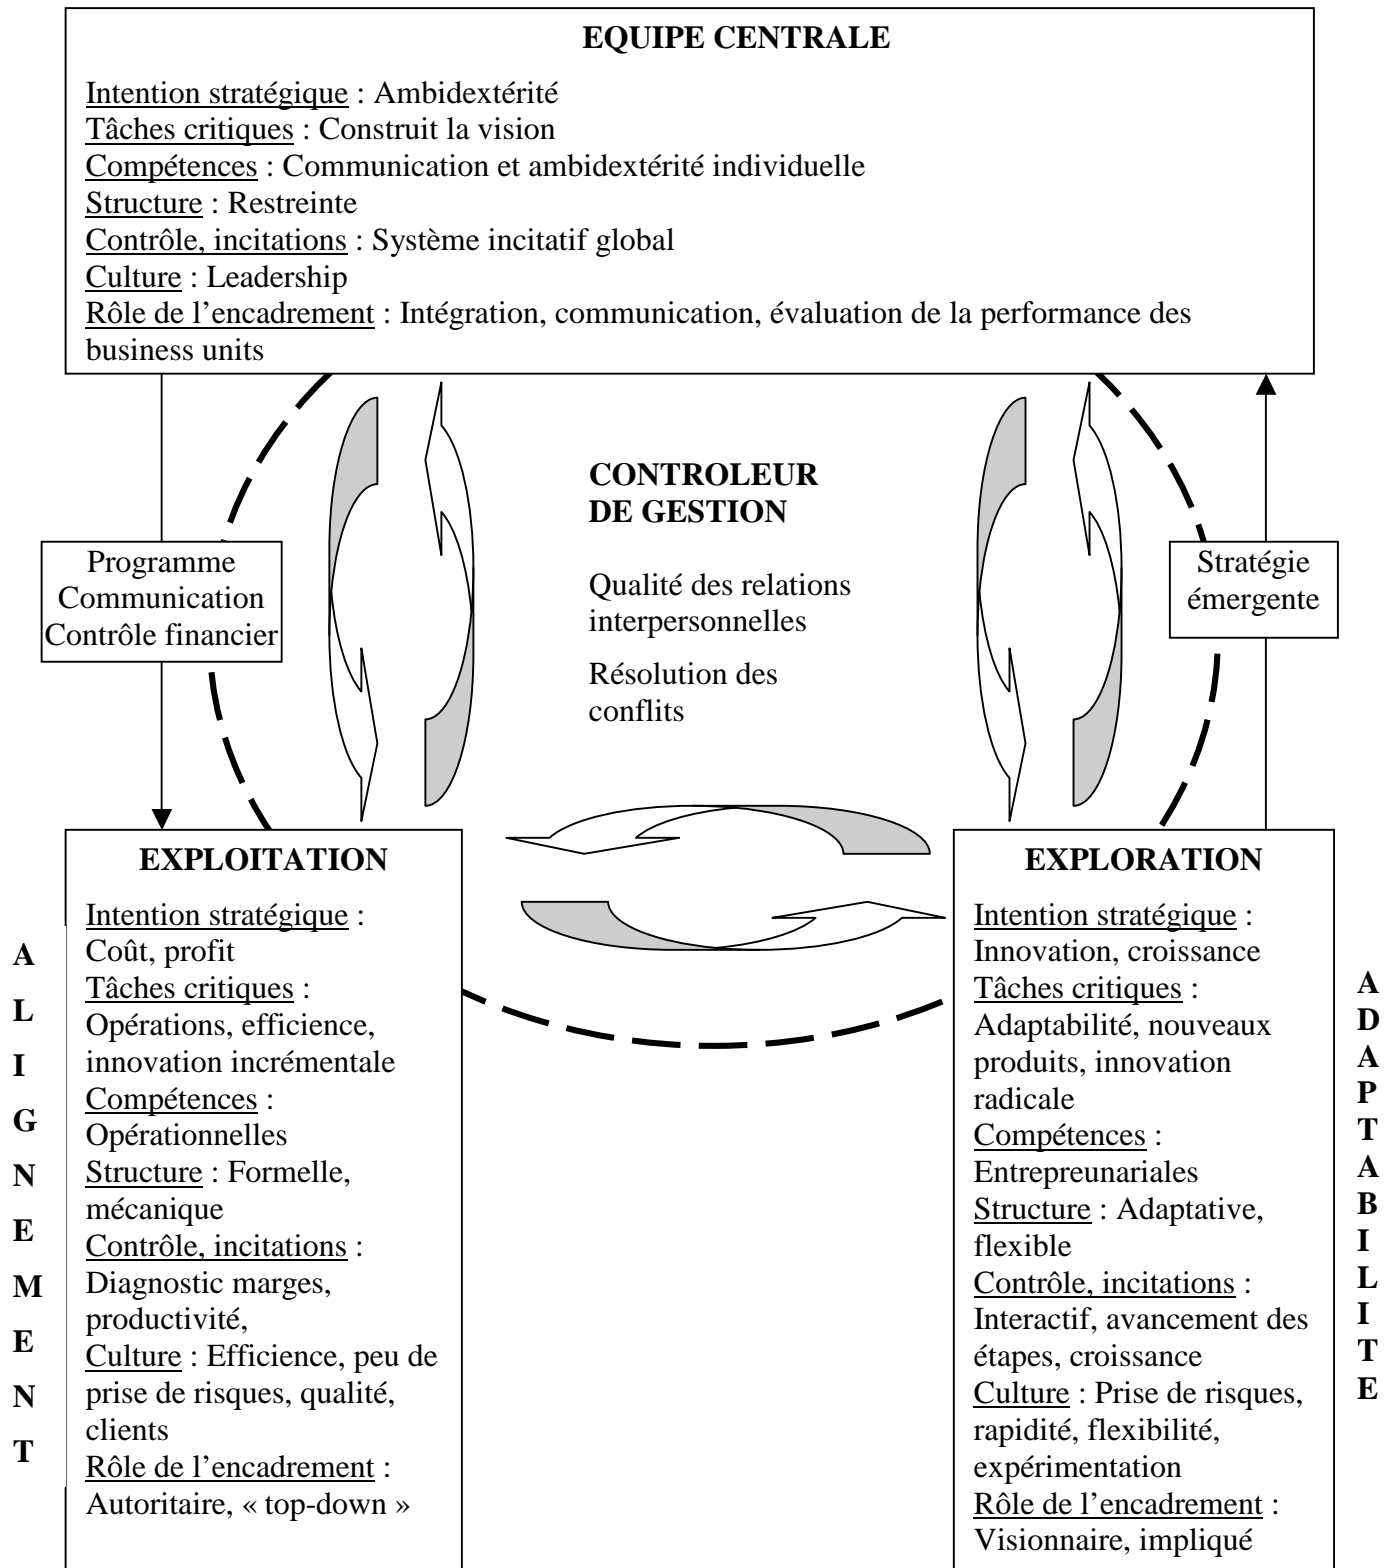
EQUIPE CENTRALE

Intention stratégique : Ambidextérité
Tâches critiques : Construit la vision
Compétences : Communication et ambidextérité individuelle
Structure : Restreinte
Contrôle, incitations : Système incitatif global
Culture : Leadership
Rôle de l'encadrement : Intégration, communication, évaluation de la performance des business units

CONTROLEUR DE GESTION

Qualité des relations interpersonnelles

Résolution des conflits

Programme
Communication
Contrôle financier

Stratégie émergente

EXPLOITATION

Intention stratégique : Coût, profit
Tâches critiques : Opérations, efficience, innovation incrémentale
Compétences : Opérationnelles
Structure : Formelle, mécanique
Contrôle, incitations : Diagnostic marges, productivité,
Culture : Efficience, peu de prise de risques, qualité, clients
Rôle de l'encadrement : Autoritaire, « top-down »

A L I G N E M E N T

EXPLORATION

Intention stratégique : Innovation, croissance
Tâches critiques : Adaptabilité, nouveaux produits, innovation radicale
Compétences : Entrepreunariales
Structure : Adaptative, flexible
Contrôle, incitations : Interactif, avancement des étapes, croissance
Culture : Prise de risques, rapidité, flexibilité, expérimentation
Rôle de l'encadrement : Visionnaire, impliqué

A D A P T A B I L I T E